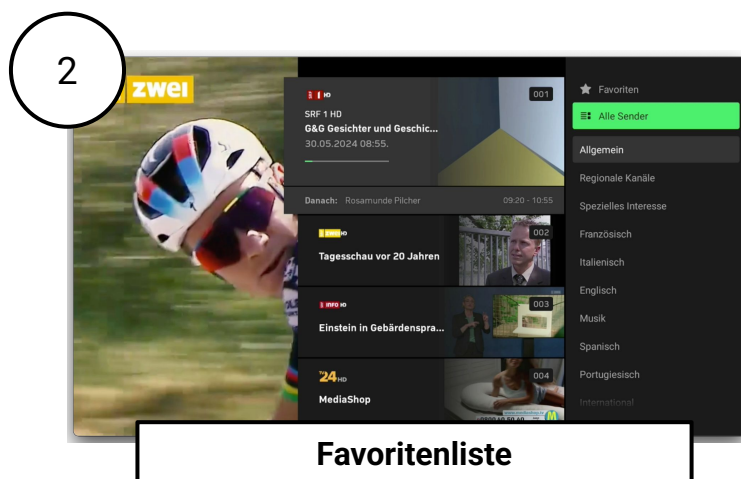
2

zwei

1 HD

001

SRF 1 HD

G&G Gesichter und Geschic...

30.05.2024 08:55.

Danach: Rosamunde Pilcher

09:20 - 10:55

zwei HD

002

Tagesschau vor 20 Jahren

info HD

003

Einstein in Gebärdenspra...

24 HD

004

MediaShop

Favoriten

Alle Sender

Allgemein

Regionale Kanäle

Spezielles Interesse

Französisch

Italienisch

Englisch

Musik

Spanisch

Portugiesisch

International

Favoritenliste